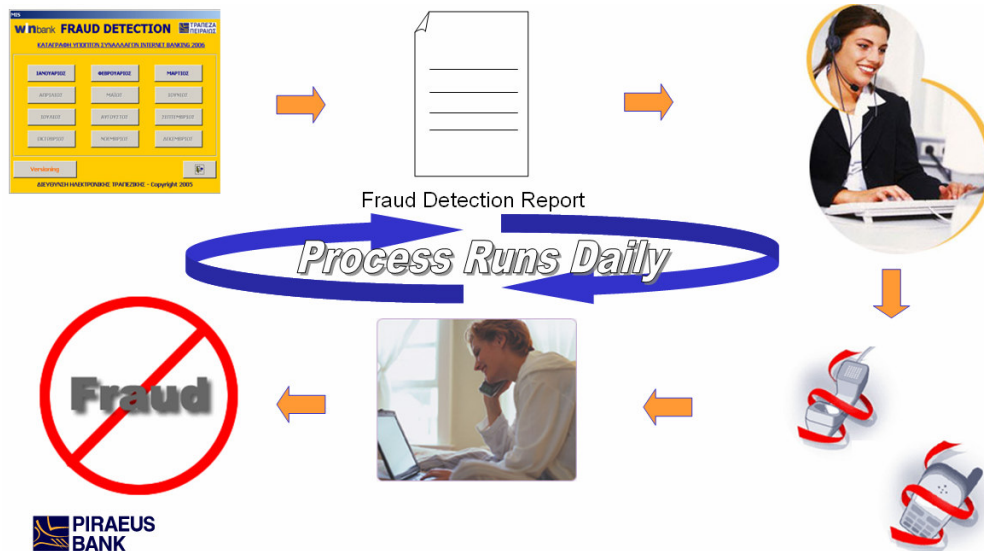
MIS
w n bank FRAUD DETECTION ΤΡΑΠΕΖΑ ΠΕΙΡΑΙΩΣ
ΚΑΤΑΓΡΑΦΗ ΥΠΟΠΤΩΝ ΣΥΝΑΛΛΑΓΩΝ INTERNET BANKING 2006

| ΙΑΝΟΥΑΡΙΟΣ | ΦΕΒΡΟΥΑΡΙΟΣ | ΜΑΡΤΙΟΣ |
|---|---|---|
| ΑΠΡΙΛΙΟΣ | ΜΑΙΟΣ | ΙΟΥΝΙΟΣ |
| ΙΟΥΛΙΟΣ | ΑΥΓΟΥΣΤΟΣ | ΣΕΠΤΕΜΒΡΙΟΣ |
| ΟΚΤΩΒΡΙΟΣ | ΝΟΕΜΒΡΙΟΣ | ΔΕΚΕΜΒΡΙΟΣ |

Versioning
ΔΙΕΥΘΥΝΣΗ ΗΛΕΚΤΡΟΝΙΚΗΣ ΤΡΑΠΕΖΙΚΗΣ - Copyright 2005

Fraud Detection Report

Process Runs Daily

Fraud

PIRAEUS BANK